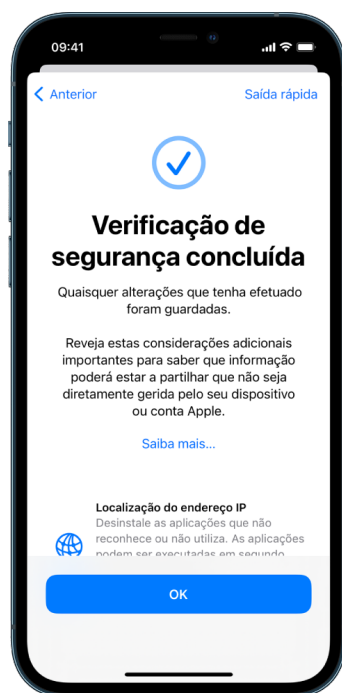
09:41

Anterior

Saída rápida

Verificação de segurança concluída

Quaisquer alterações que tenha efetuado foram guardadas.

Reveja estas considerações adicionais importantes para saber que informação poderá estar a partilhar que não seja diretamente gerida pelo seu dispositivo ou conta Apple.

Saiba mais…

Localização do endereço IP
Desinstale as aplicações que não reconhece ou não utiliza. As aplicações podem ser executadas em segundo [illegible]

OK